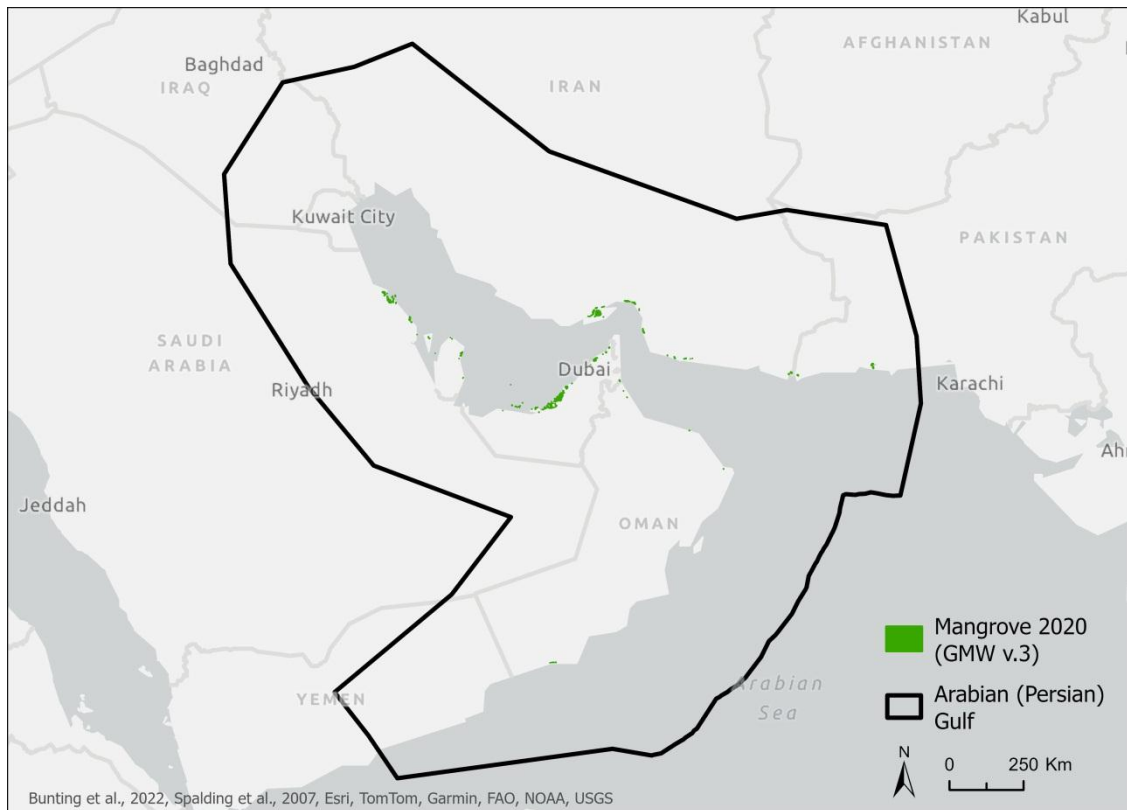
Kabul
AFGHANISTAN
Baghdad
IRAQ
IRAN
Kuwait City
PAKISTAN
SAUDI
ARABIA
Riyadh
Dubai
Karachi
Ahı
Jeddah
OMAN
YEMEN
Arabian
Sea

Mangrove 2020
(GMW v.3)

Arabian (Persian)
Gulf

N
0 250 Km

Bunting et al., 2022, Spalding et al., 2007, Esri, TomTom, Garmin, FAO, NOAA, USGS